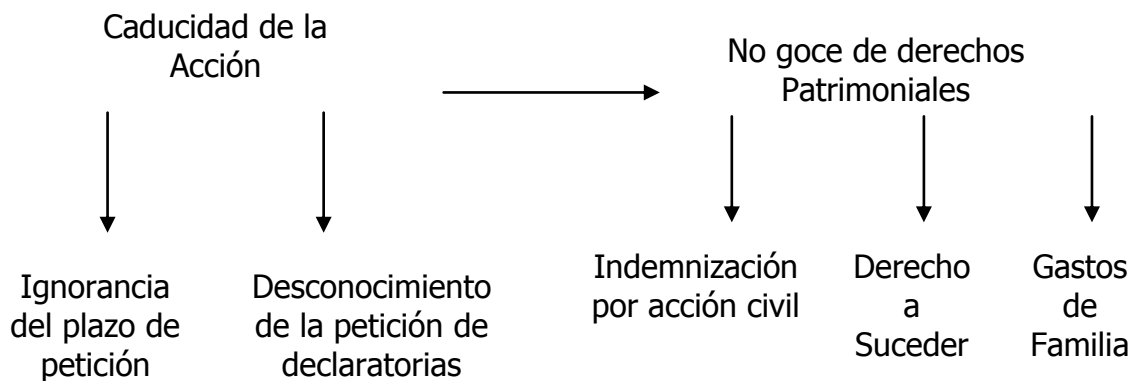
Caducidad de la Acción

No goce de derechos Patrimoniales

Ignorancia del plazo de petición

Desconocimiento de la petición de declaratorias

Indemnización por acción civil

Derecho a Suceder

Gastos de Familia